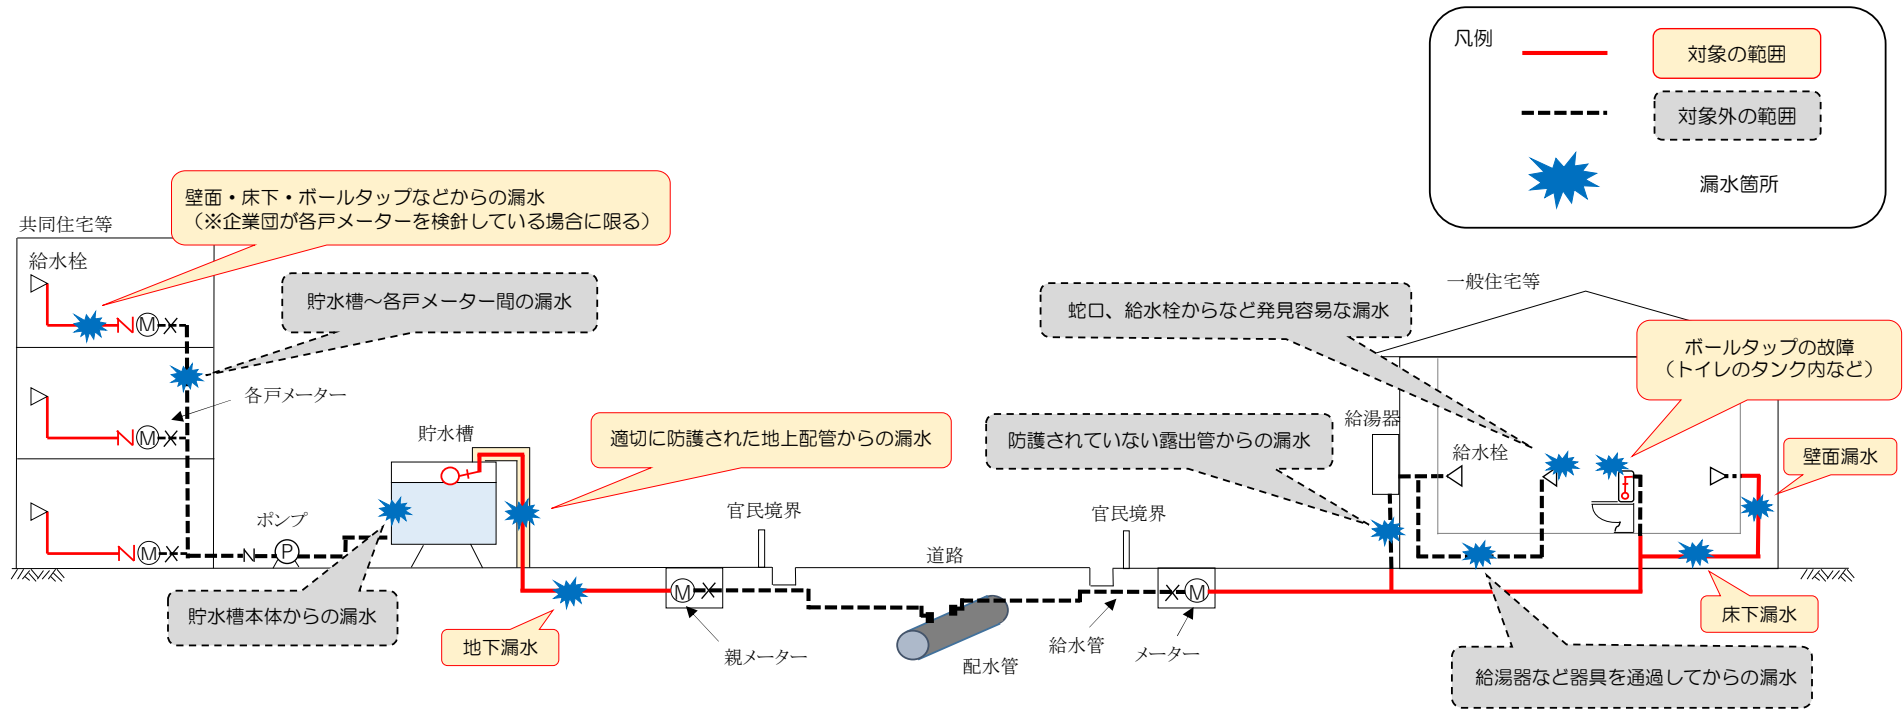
凡例

対象の範囲

対象外の範囲

漏水箇所

壁面・床下・ボールタップなどからの漏水
（※企業団が各戸メーターを検針している場合に限る）

共同住宅等

給水栓

貯水槽～各戸メーター間の漏水

各戸メーター

貯水槽

ポンプ

適切に防護された地上配管からの漏水

官民境界

道路

官民境界

蛇口、給水栓からなど発見容易な漏水

一般住宅等

ボールタップの故障
（トイレのタンク内など）

防護されていない露出管からの漏水

給湯器

給水栓

壁面漏水

貯水槽本体からの漏水

地下漏水

親メーター

配水管

給水管

メーター

床下漏水

給湯器など器具を通過してからの漏水